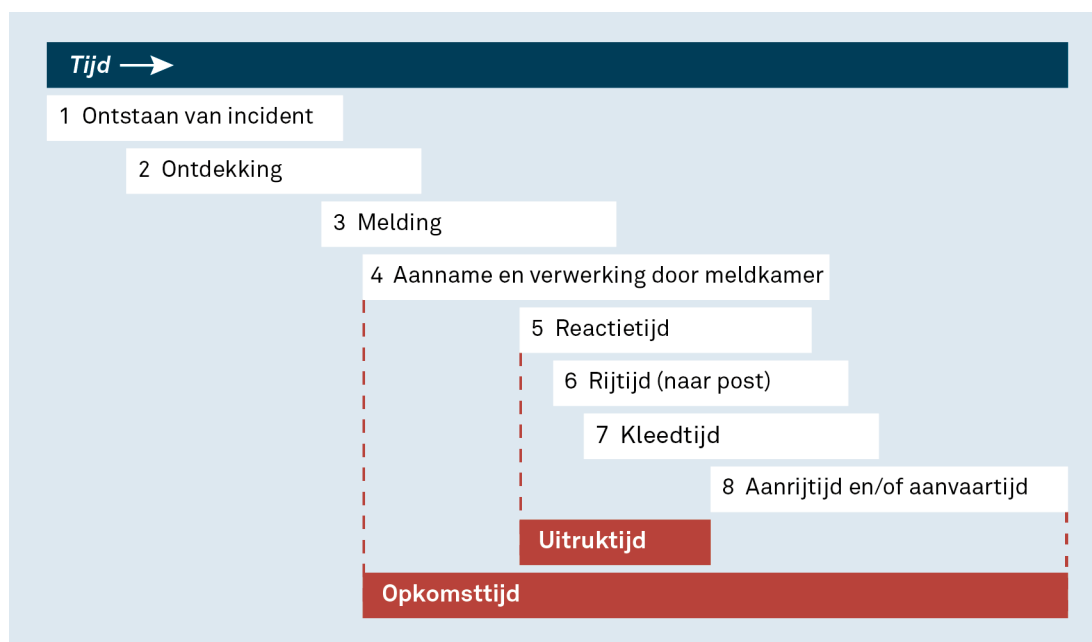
Tijd

1 Ontstaan van incident

2 Ontdekking

3 Melding

4 Aanname en verwerking door meldkamer

5 Reactietijd

6 Rijtijd (naar post)

7 Kleedtijd

8 Aanrijtijd en/of aanvaartijd

Uitruktijd

Opkomsttijd